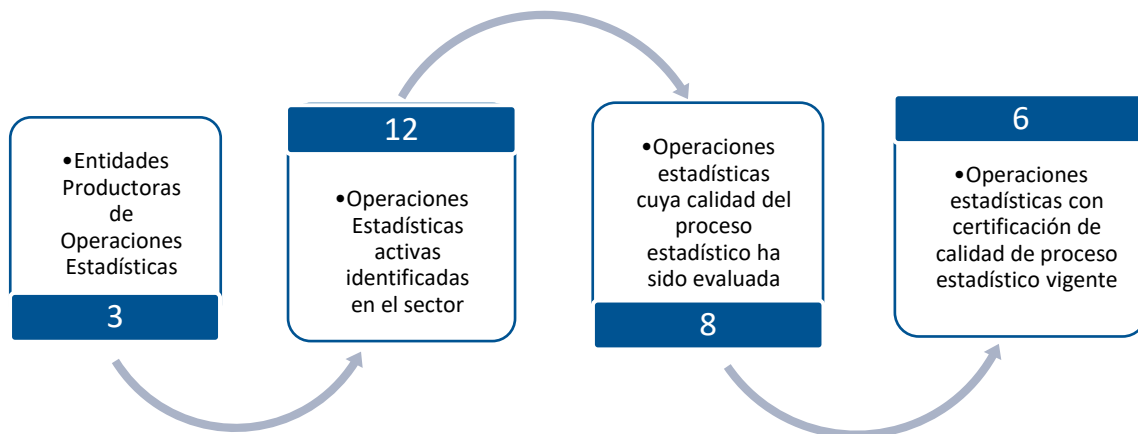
•Entidades Productoras de Operaciones Estadísticas

3

12

•Operaciones Estadísticas activas identificadas en el sector

•Operaciones estadísticas cuya calidad del proceso estadístico ha sido evaluada

8

6

•Operaciones estadísticas con certificación de calidad de proceso estadístico vigente